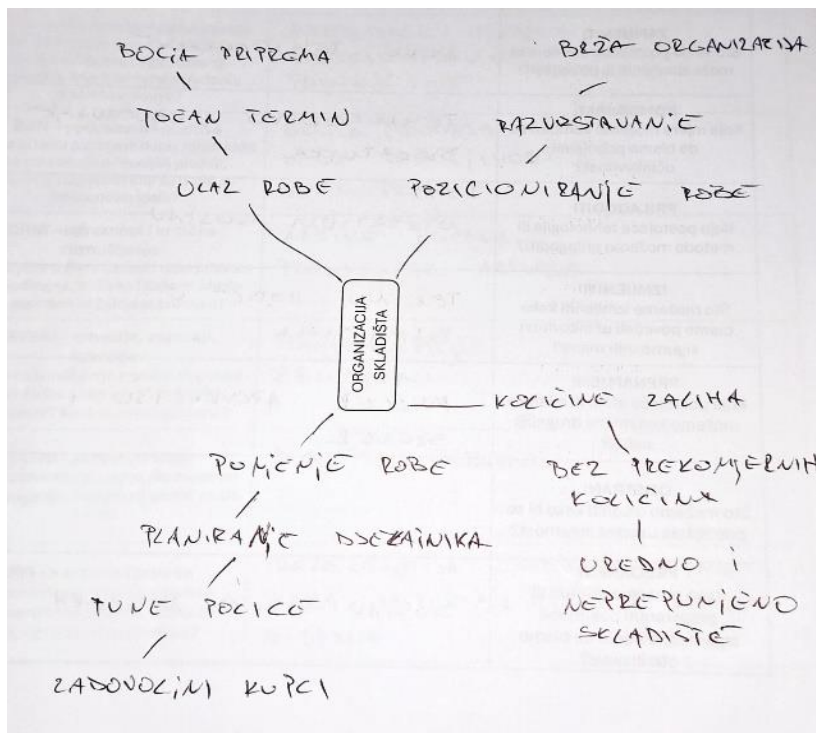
BOLJA PRIPREMA

TOČAN TERMIN

ULAZ ROBE

BRŽA ORGANIZACIJA

RAZVRSTAVANJE

POZICIONIRANJE ROBE

ORGANIZACIJA SKLADIŠTA

KOLIČINE ZALIHA

BEZ PREKOMJERNIH KOLIČINA

UREDNO I NEPRETRPANO SKLADIŠTE

POMICANJE ROBE

PLANIRANJE DJELATNIKA

PUNE POLICE

ZADOVOLJNI KUPCI